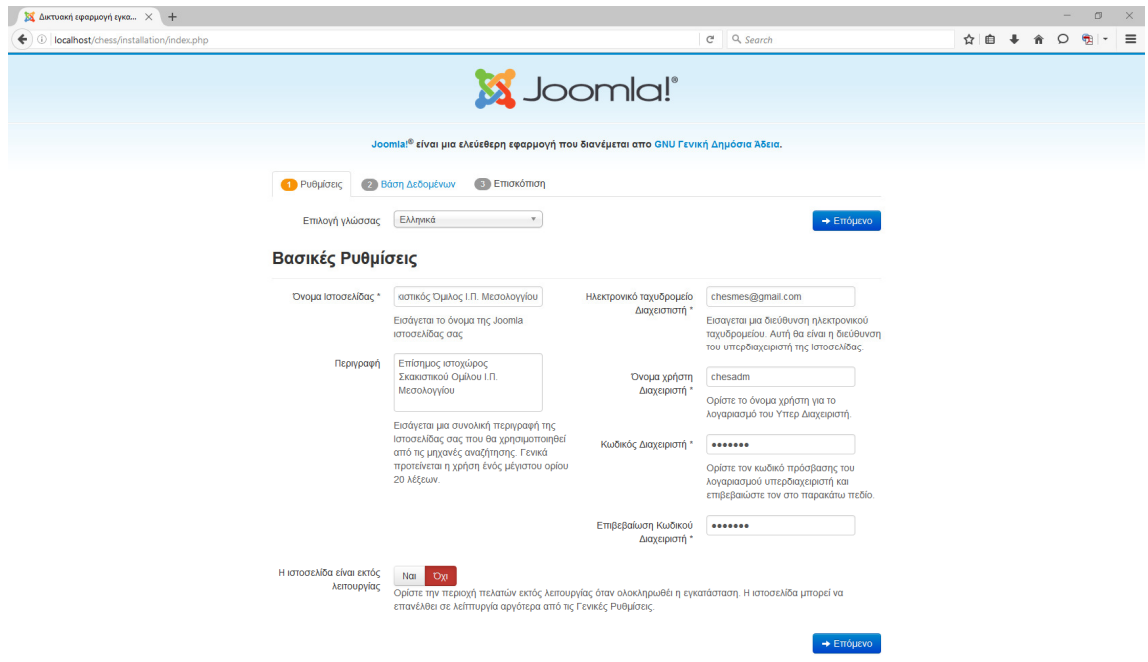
Δικτυακή εφαρμογή εγκα... × +

localhost/chess/installation/index.php

Search

Joomla!®

Joomla!® είναι μια ελεύθερη εφαρμογή που διανέμεται απο GNU Γενική Δημόσια Άδεια.

1 Ρυθμίσεις 2 Βάση Δεδομένων 3 Επισκόπηση

Επιλογή γλώσσας Ελληνικά

→ Επόμενο

Βασικές Ρυθμίσεις

Όνομα Ιστοσελίδας * ιστικός Όμιλος Ι.Π. Μεσολογγίου

Εισάγεται το όνομα της Joomla ιστοσελίδας σας

Περιγραφή Επίσημος ιστοχώρος Σκακιστικού Ομίλου Ι.Π. Μεσολογγίου

Εισάγεται μια συνολική περιγραφή της Ιστοσελίδας σας που θα χρησιμοποιηθεί από τις μηχανές αναζήτησης. Γενικά προτείνεται η χρήση ένός μέγιστου ορίου 20 λέξεων.

Ηλεκτρονικό ταχυδρομείο Διαχειριστή * chesmes@gmail.com

Εισαγεται μια διεύθυνση ηλεκτρονικού ταχυδρομείου. Αυτή θα είναι η διεύθυνση του υπερδιαχειριστή της Ιστοσελίδας.

Όνομα χρήστη Διαχειριστή * chesadm

Ορίστε το όνομα χρήστη για το λογαριασμό του Υπερ Διαχειριστή.

Κωδικός Διαχειριστή * •••••••

Ορίστε τον κωδικό πρόσβασης του λογαριασμού υπερδιαχειριστή και επιβεβαιώστε τον στο παρακάτω πεδίο.

Επιβεβαίωση Κωδικού Διαχειριστή * •••••••

Η ιστοσελίδα είναι εκτός λειτουργίας Ναι Όχι

Ορίστε την περιοχή πελατών εκτός λειτουργίας όταν ολοκληρωθεί η εγκατάσταση. Η ιστοσελίδα μπορεί να επανέλθει σε λειτπυργία αργότερα από τις Γενικές Ρυθμίσεις.

→ Επόμενο